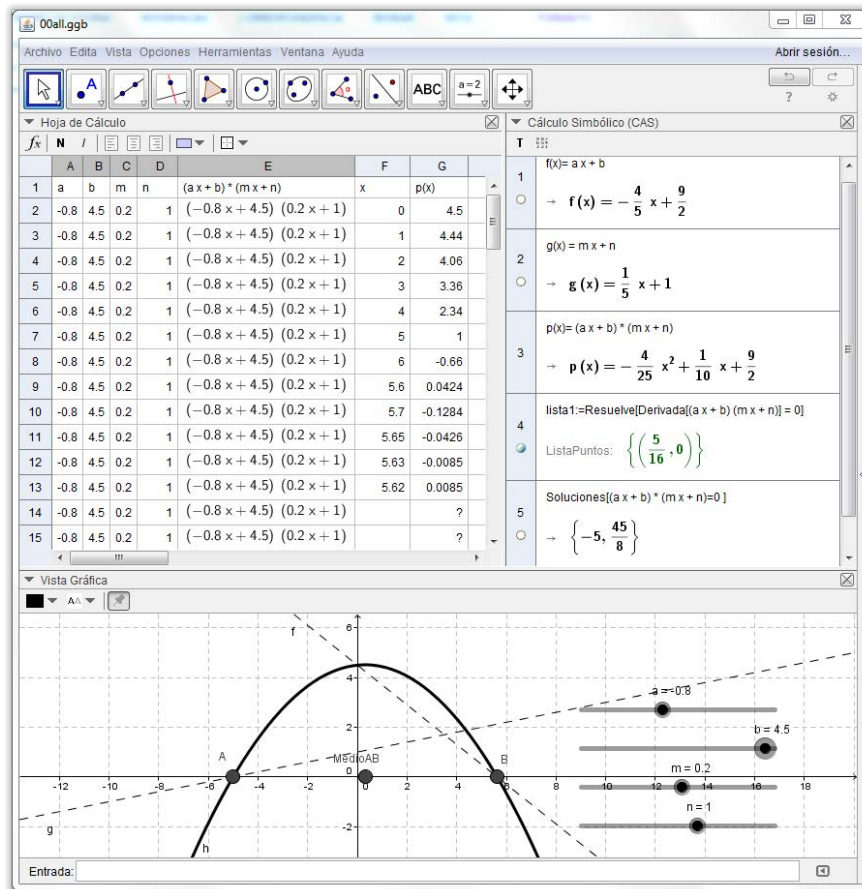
00all.ggb

Archivo Edita Vista Opciones Herramientas Ventana Ayuda

Abrir sesión...

ABC $a=2$

Hoja de Cálculo

$f_x$ N I

|  | A | B | C | D | E | F | G |
|---|---|---|---|---|---|---|---|
| 1 | a | b | m | n | (a x + b) * (m x + n) | x | p(x) |
| 2 | -0.8 | 4.5 | 0.2 | 1 | $(-0.8\,x+4.5)\ (0.2\,x+1)$ | 0 | 4.5 |
| 3 | -0.8 | 4.5 | 0.2 | 1 | $(-0.8\,x+4.5)\ (0.2\,x+1)$ | 1 | 4.44 |
| 4 | -0.8 | 4.5 | 0.2 | 1 | $(-0.8\,x+4.5)\ (0.2\,x+1)$ | 2 | 4.06 |
| 5 | -0.8 | 4.5 | 0.2 | 1 | $(-0.8\,x+4.5)\ (0.2\,x+1)$ | 3 | 3.36 |
| 6 | -0.8 | 4.5 | 0.2 | 1 | $(-0.8\,x+4.5)\ (0.2\,x+1)$ | 4 | 2.34 |
| 7 | -0.8 | 4.5 | 0.2 | 1 | $(-0.8\,x+4.5)\ (0.2\,x+1)$ | 5 | 1 |
| 8 | -0.8 | 4.5 | 0.2 | 1 | $(-0.8\,x+4.5)\ (0.2\,x+1)$ | 6 | -0.66 |
| 9 | -0.8 | 4.5 | 0.2 | 1 | $(-0.8\,x+4.5)\ (0.2\,x+1)$ | 5.6 | 0.0424 |
| 10 | -0.8 | 4.5 | 0.2 | 1 | $(-0.8\,x+4.5)\ (0.2\,x+1)$ | 5.7 | -0.1284 |
| 11 | -0.8 | 4.5 | 0.2 | 1 | $(-0.8\,x+4.5)\ (0.2\,x+1)$ | 5.65 | -0.0426 |
| 12 | -0.8 | 4.5 | 0.2 | 1 | $(-0.8\,x+4.5)\ (0.2\,x+1)$ | 5.63 | -0.0085 |
| 13 | -0.8 | 4.5 | 0.2 | 1 | $(-0.8\,x+4.5)\ (0.2\,x+1)$ | 5.62 | 0.0085 |
| 14 | -0.8 | 4.5 | 0.2 | 1 | $(-0.8\,x+4.5)\ (0.2\,x+1)$ |  | ? |
| 15 | -0.8 | 4.5 | 0.2 | 1 | $(-0.8\,x+4.5)\ (0.2\,x+1)$ |  | ? |

Cálculo Simbólico (CAS)

1 f(x)= a x + b
$\rightarrow\ \mathbf{f(x)} = -\frac{4}{5}\ x + \frac{9}{2}$

2 g(x) = m x + n
$\rightarrow\ \mathbf{g(x)} = \frac{1}{5}\ x + 1$

3 p(x)= (a x + b) * (m x + n)
$\rightarrow\ \mathbf{p(x)} = -\frac{4}{25}\ x^2 + \frac{1}{10}\ x + \frac{9}{2}$

4 lista1:=Resuelve[Derivada[(a x + b) (m x + n)] = 0]
ListaPuntos: $\left\{\left(\frac{5}{16}, 0\right)\right\}$

5 Soluciones[(a x + b) * (m x + n)=0 ]
$\rightarrow\ \left\{-5, \frac{45}{8}\right\}$

Vista Gráfica

f
6
4
2
0
-2
-12 -10 -8 -6 -4 -2 2 4 6 8 10 12 14 16 18
A
MedioAB
B
g
h
a = -0.8
b = 4.5
m = 0.2
n = 1

Entrada: